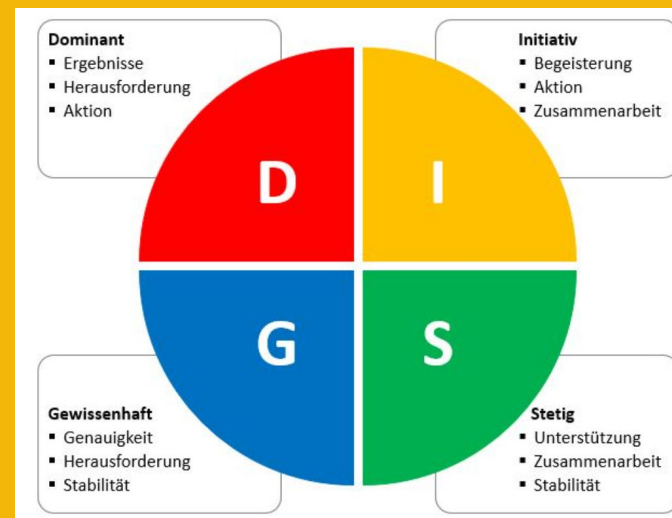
Dominant
▪ Ergebnisse
▪ Herausforderung
▪ Aktion

Initiativ
▪ Begeisterung
▪ Aktion
▪ Zusammenarbeit

D

I

G

S

Gewissenhaft
▪ Genauigkeit
▪ Herausforderung
▪ Stabilität

Stetig
▪ Unterstützung
▪ Zusammenarbeit
▪ Stabilität